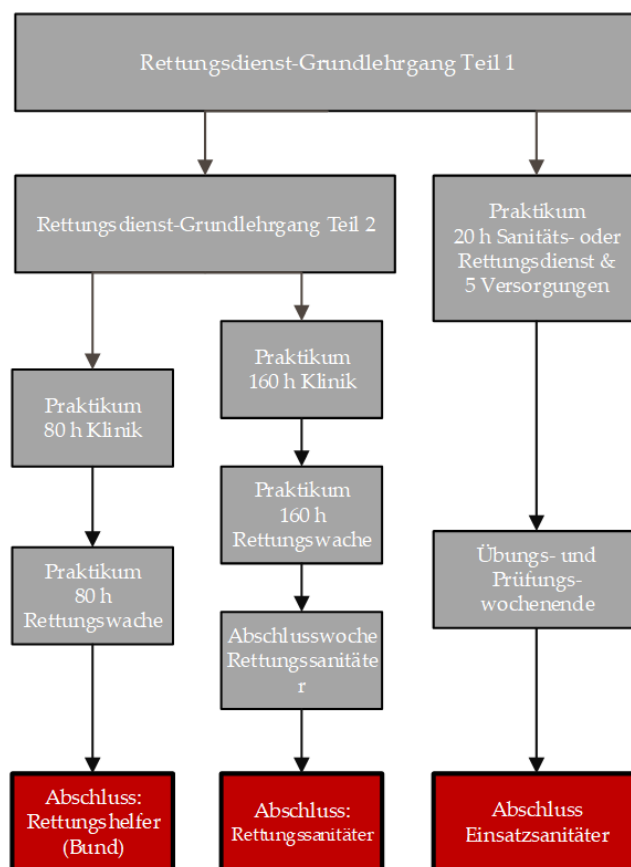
Rettungsdienst-Grundlehrgang Teil 1

Rettungsdienst-Grundlehrgang Teil 2

Praktikum
20 h Sanitäts- oder Rettungsdienst &
5 Versorgungen

Praktikum
80 h Klinik

Praktikum
80 h
Rettungswache

Abschluss:
Rettungshelfer
(Bund)

Praktikum
160 h Klinik

Praktikum
160 h
Rettungswache

Abschlusswoche
Rettungssanitäte
r

Abschluss:
Rettungssanitäter

Übungs- und
Prüfungs-
wochenende

Abschluss
Einsatzsanitäter